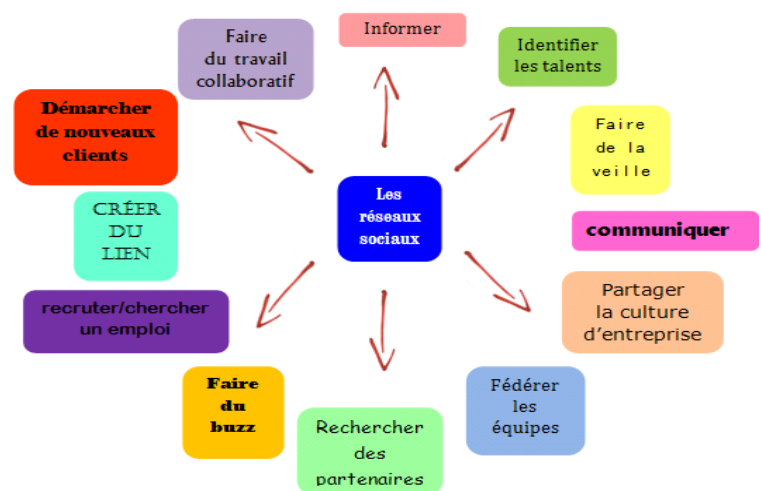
Les réseaux sociaux

Faire du travail collaboratif

Informer

Identifier les talents

Démarcher de nouveaux clients

Faire de la veille

CRÉER DU LIEN

communiquer

recruter/chercher un emploi

Partager la culture d'entreprise

Faire du buzz

Rechercher des partenaires

Fédérer les équipes